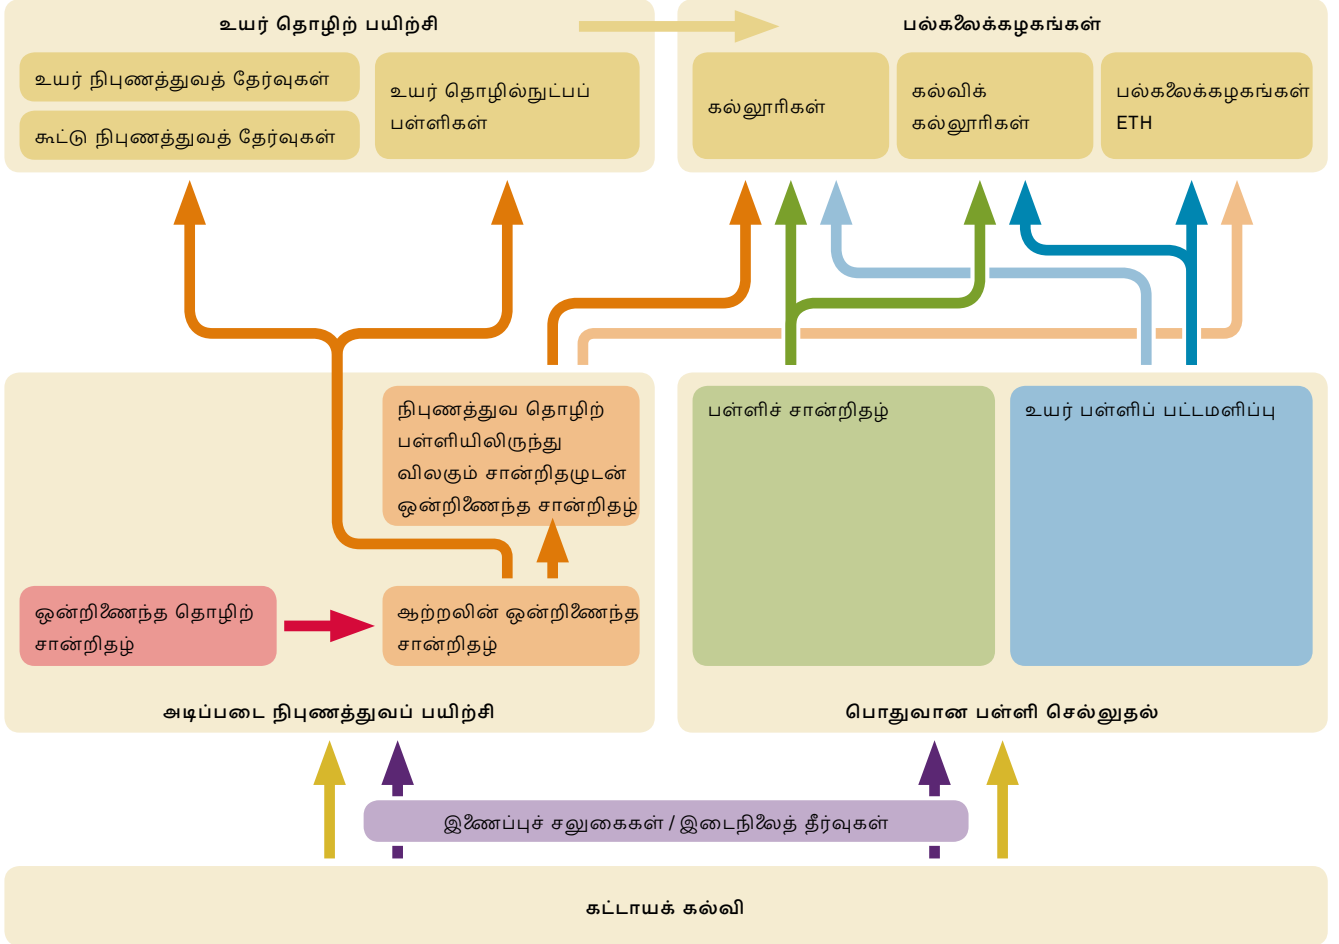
உயர் தொழிற் பயிற்சி

உயர் நிபுணத்துவத் தேர்வுகள்

கூட்டு நிபுணத்துவத் தேர்வுகள்

உயர் தொழில்நுட்பப் பள்ளிகள்

பல்கலைக்கழகங்கள்

கல்லூரிகள்

கல்விக் கல்லூரிகள்

பல்கலைக்கழகங்கள் ETH

நிபுணத்துவ தொழிற் பள்ளியிலிருந்து விலகும் சான்றிதழுடன் ஒன்றிணைந்த சான்றிதழ்

பள்ளிச் சான்றிதழ்

உயர் பள்ளிப் பட்டமளிப்பு

ஒன்றிணைந்த தொழிற் சான்றிதழ்

ஆற்றலின் ஒன்றிணைந்த சான்றிதழ்

அடிப்படை நிபுணத்துவப் பயிற்சி

பொதுவான பள்ளி செல்லுதல்

இணைப்புச் சலுகைகள் / இடைநிலைத் தீர்வுகள்

கட்டாயக் கல்வி